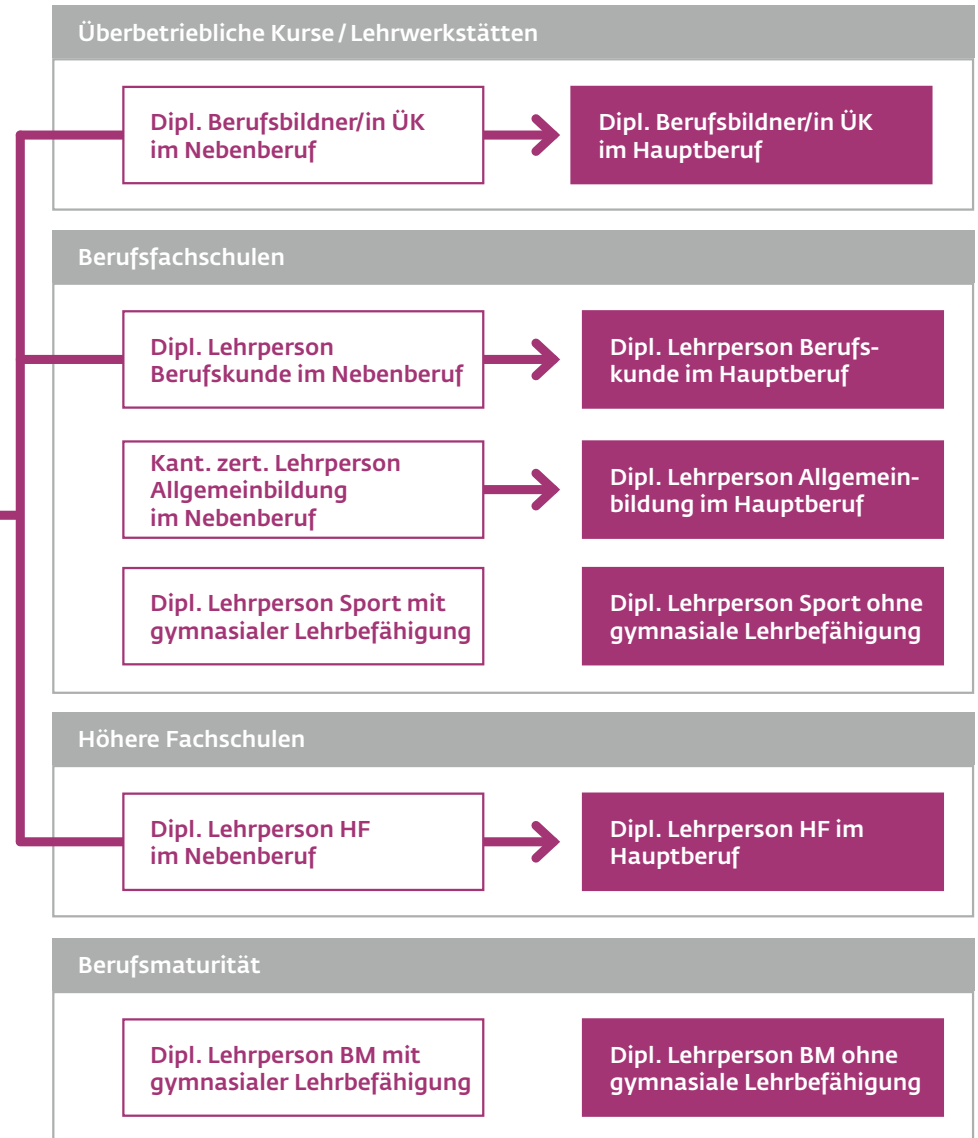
Überbetriebliche Kurse / Lehrwerkstätten

Dipl. Berufsbildner/in ÜK im Nebenberuf

Dipl. Berufsbildner/in ÜK im Hauptberuf

Berufsfachschulen

Dipl. Lehrperson Berufskunde im Nebenberuf

Dipl. Lehrperson Berufskunde im Hauptberuf

Kant. zert. Lehrperson Allgemeinbildung im Nebenberuf

Dipl. Lehrperson Allgemeinbildung im Hauptberuf

Dipl. Lehrperson Sport mit gymnasialer Lehrbefähigung

Dipl. Lehrperson Sport ohne gymnasiale Lehrbefähigung

Höhere Fachschulen

Dipl. Lehrperson HF im Nebenberuf

Dipl. Lehrperson HF im Hauptberuf

Berufsmaturität

Dipl. Lehrperson BM mit gymnasialer Lehrbefähigung

Dipl. Lehrperson BM ohne gymnasiale Lehrbefähigung